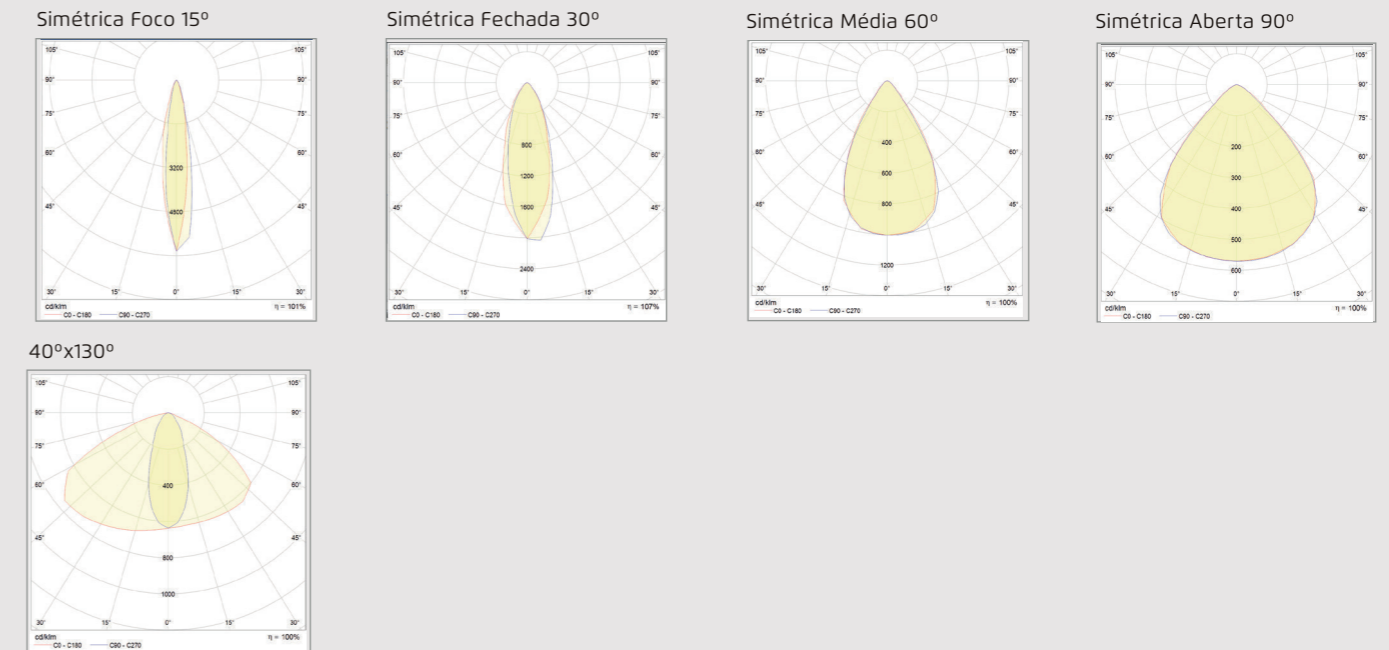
Simétrica Foco 15º

105° 105° 90° 90° 75° 75° 60° 60° 3200 4800 45° 45° 30° 15° 0° 15° 30°
cd/klm η = 101%
C0 - C180 C90 - C270

Simétrica Fechada 30º

105° 105° 90° 90° 75° 75° 60° 60° 800 1200 1600 45° 45° 2400 30° 15° 0° 15° 30°
cd/klm η = 107%
C0 - C180 C90 - C270

Simétrica Média 60º

105° 105° 90° 90° 75° 75° 60° 60° 400 600 800 45° 45° 1200 30° 15° 0° 15° 30°
cd/klm η = 100%
C0 - C180 C90 - C270

Simétrica Aberta 90º

105° 105° 90° 90° 75° 75° 60° 60° 200 300 400 45° 45° 500 600 30° 15° 0° 15° 30°
cd/klm η = 100%
C0 - C180 C90 - C270

40ºx130º

105° 105° 90° 90° 75° 75° 60° 60° 400 45° 45° 800 1000 30° 15° 0° 15° 30°
cd/klm η = 100%
C0 - C180 C90 - C270